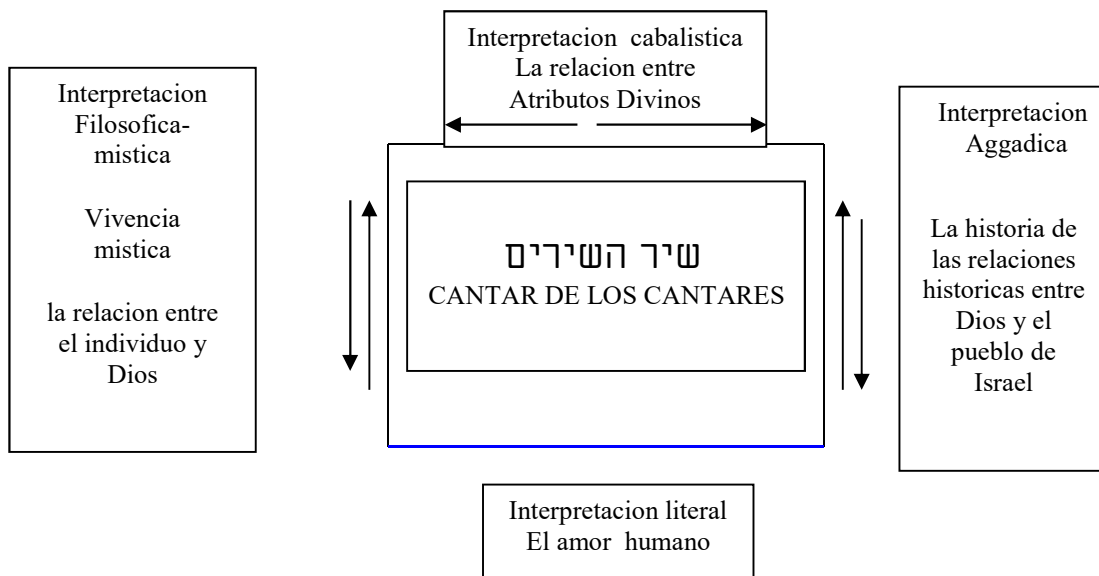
Interpretacion cabalistica
La relacion entre
Atributos Divinos

Interpretacion
Filosofica-
mistica

Vivencia
mistica

la relacion entre
el individuo y
Dios

שיר השירים
CANTAR DE LOS CANTARES

Interpretacion
Aggadica

La historia de
las relaciones
historicas entre
Dios y el
pueblo de
Israel

Interpretacion literal
El amor humano